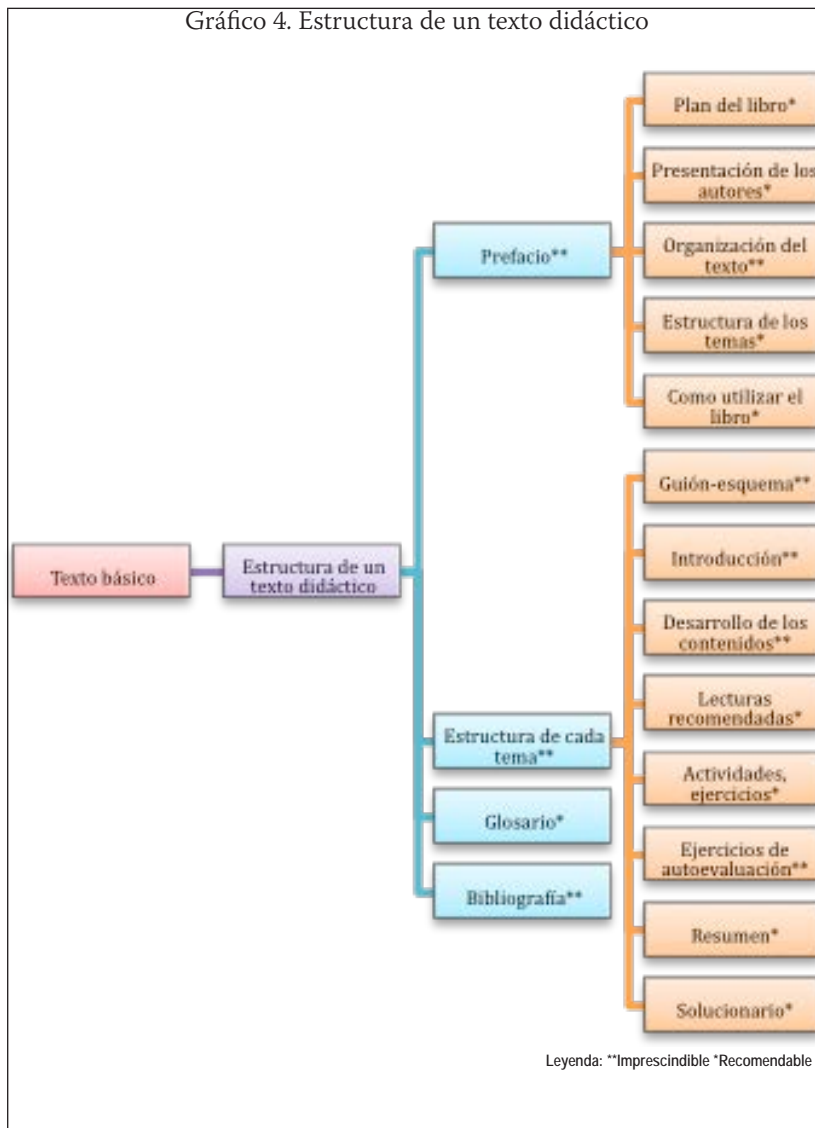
Gráfico 4. Estructura de un texto didáctico

Texto básico

Estructura de un texto didáctico

Prefacio**

Plan del libro*

Presentación de los autores*

Organización del texto**

Estructura de los temas*

Como utilizar el libro*

Estructura de cada tema**

Guión-esquema**

Introducción**

Desarrollo de los contenidos**

Lecturas recomendadas*

Actividades, ejercicios*

Ejercicios de autoevaluación**

Resumen*

Solucionario*

Glosario*

Bibliografía**

Leyenda: **Imprescindible *Recomendable